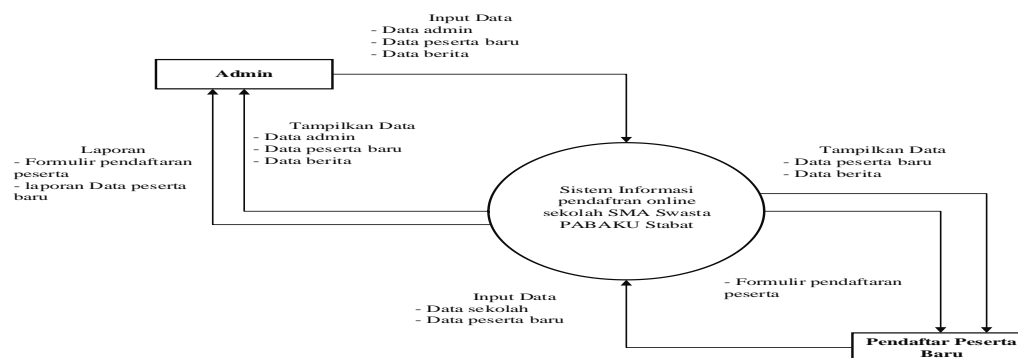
Input Data
- Data admin
- Data peserta baru
- Data berita

Admin

Tampilkan Data
- Data admin
- Data peserta baru
- Data berita

Laporan
- Formulir pendaftaran peserta
- laporan Data peserta baru

Tampilkan Data
- Data peserta baru
- Data berita

Sistem Informasi pendaftran online sekolah SMA Swasta PABAKU Stabat

- Formulir pendaftaran peserta

Input Data
- Data sekolah
- Data peserta baru

Pendaftar Peserta Baru